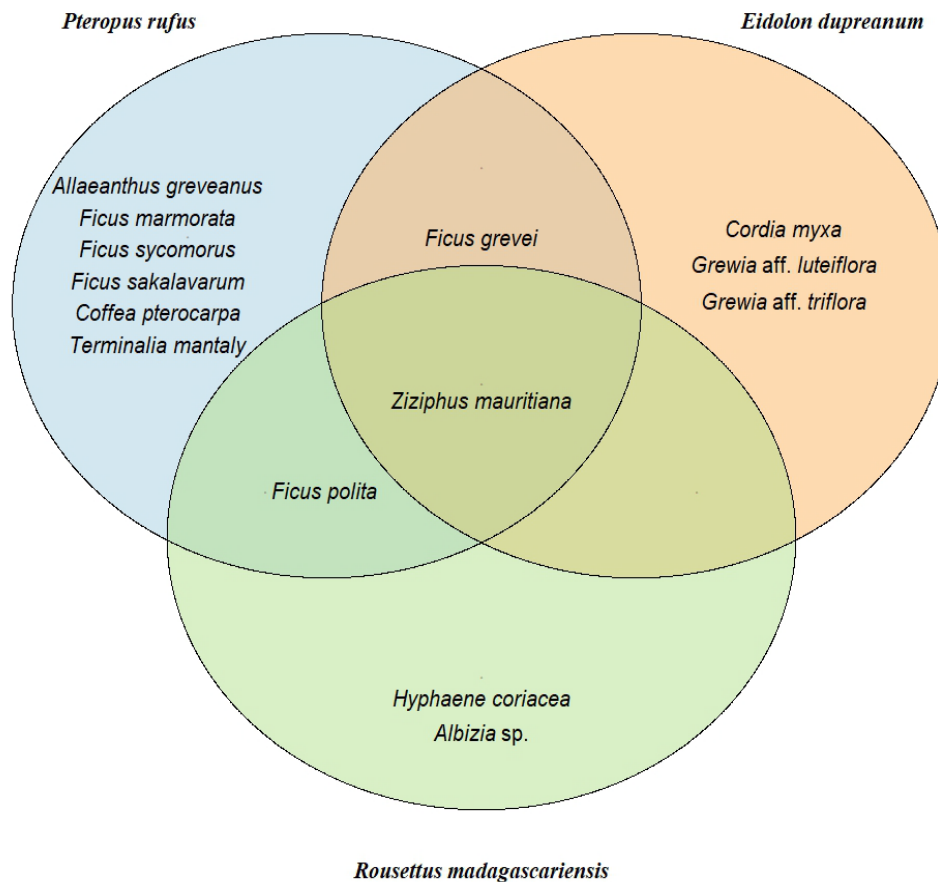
Pteropus rufus

Eidolon dupreanum

Allaeanthus greveanus
Ficus marmorata
Ficus sycomorus
Ficus sakalavarum
Coffea pterocarpa
Terminalia mantaly

Ficus grevei

Cordia myxa
Grewia aff. luteiflora
Grewia aff. triflora

Ziziphus mauritiana

Ficus polita

Hyphaene coriacea
Albizia sp.

Rousettus madagascariensis